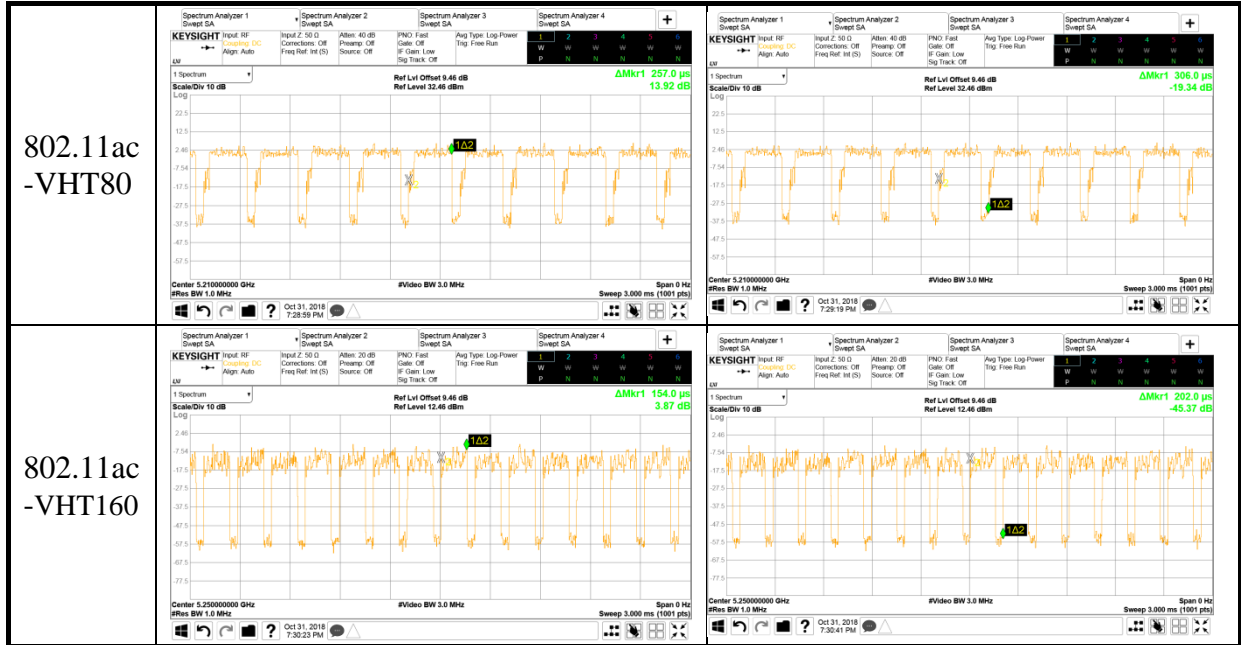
| | | |
|---|---|---|
| 802.11ac -VHT80 | Spectrum Analyzer 1 Swept SA; Spectrum Analyzer 2 Swept SA; Spectrum Analyzer 3 Swept SA; Spectrum Analyzer 4 Swept SA; + KEYSIGHT Input: RF Coupling: DC Align: Auto; Input Z: 50 Ω Corrections: Off Freq Ref: Int (S); Atten: 40 dB Preamp: Off Source: Off; PNO: Fast Gate: Off IF Gain: Low Sig Track: Off; Avg Type: Log-Power Trig: Free Run; 1 2 3 4 5 6 W W W W W W P N N N N N; 1 Spectrum; Scale/Div 10 dB Log; Ref Lvl Offset 9.46 dB Ref Level 32.46 dBm; ΔMkr1 257.0 µs 13.92 dB; 22.5 12.5 2.46 -7.54 -17.5 -27.5 -37.5 -47.5 -57.5; 1Δ2; Center 5.210000000 GHz #Res BW 1.0 MHz; #Video BW 3.0 MHz; Span 0 Hz Sweep 3.000 ms (1001 pts); Oct 31, 2018 7:28:59 PM | Spectrum Analyzer 1 Swept SA; Spectrum Analyzer 2 Swept SA; Spectrum Analyzer 3 Swept SA; Spectrum Analyzer 4 Swept SA; + KEYSIGHT Input: RF Coupling: DC Align: Auto; Input Z: 50 Ω Corrections: Off Freq Ref: Int (S); Atten: 40 dB Preamp: Off Source: Off; PNO: Fast Gate: Off IF Gain: Low Sig Track: Off; Avg Type: Log-Power Trig: Free Run; 1 2 3 4 5 6 W W W W W W P N N N N N; 1 Spectrum; Scale/Div 10 dB Log; Ref Lvl Offset 9.46 dB Ref Level 32.46 dBm; ΔMkr1 306.0 µs -19.34 dB; 22.5 12.5 2.46 -7.54 -17.5 -27.5 -37.5 -47.5 -57.5; 1Δ2; Center 5.210000000 GHz #Res BW 1.0 MHz; #Video BW 3.0 MHz; Span 0 Hz Sweep 3.000 ms (1001 pts); Oct 31, 2018 7:29:19 PM |
| 802.11ac -VHT160 | Spectrum Analyzer 1 Swept SA; Spectrum Analyzer 2 Swept SA; Spectrum Analyzer 3 Swept SA; Spectrum Analyzer 4 Swept SA; + KEYSIGHT Input: RF Coupling: DC Align: Auto; Input Z: 50 Ω Corrections: Off Freq Ref: Int (S); Atten: 20 dB Preamp: Off Source: Off; PNO: Fast Gate: Off IF Gain: Low Sig Track: Off; Avg Type: Log-Power Trig: Free Run; 1 2 3 4 5 6 W W W W W W P N N N N N; 1 Spectrum; Scale/Div 10 dB Log; Ref Lvl Offset 9.46 dB Ref Level 12.46 dBm; ΔMkr1 154.0 µs 3.87 dB; 2.46 -7.54 -17.5 -27.5 -37.5 -47.5 -57.5 -67.5 -77.5; 1Δ2; Center 5.250000000 GHz #Res BW 1.0 MHz; #Video BW 3.0 MHz; Span 0 Hz Sweep 3.000 ms (1001 pts); Oct 31, 2018 7:30:23 PM | Spectrum Analyzer 1 Swept SA; Spectrum Analyzer 2 Swept SA; Spectrum Analyzer 3 Swept SA; Spectrum Analyzer 4 Swept SA; + KEYSIGHT Input: RF Coupling: DC Align: Auto; Input Z: 50 Ω Corrections: Off Freq Ref: Int (S); Atten: 20 dB Preamp: Off Source: Off; PNO: Fast Gate: Off IF Gain: Low Sig Track: Off; Avg Type: Log-Power Trig: Free Run; 1 2 3 4 5 6 W W W W W W P N N N N N; 1 Spectrum; Scale/Div 10 dB Log; Ref Lvl Offset 9.46 dB Ref Level 12.46 dBm; ΔMkr1 202.0 µs -45.37 dB; 2.46 -7.54 -17.5 -27.5 -37.5 -47.5 -57.5 -67.5 -77.5; 1Δ2; Center 5.250000000 GHz #Res BW 1.0 MHz; #Video BW 3.0 MHz; Span 0 Hz Sweep 3.000 ms (1001 pts); Oct 31, 2018 7:30:41 PM |